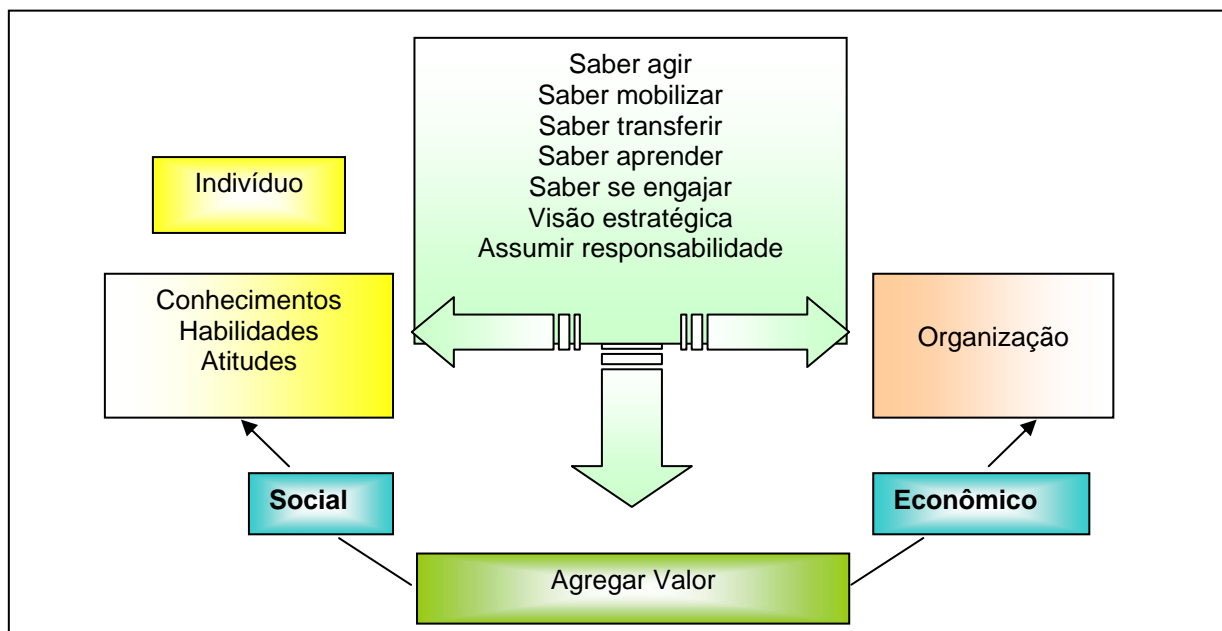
Saber agir
Saber mobilizar
Saber transferir
Saber aprender
Saber se engajar
Visão estratégica
Assumir responsabilidade

Indivíduo

Conhecimentos
Habilidades
Atitudes

Organização

Social

Econômico

Agregar Valor